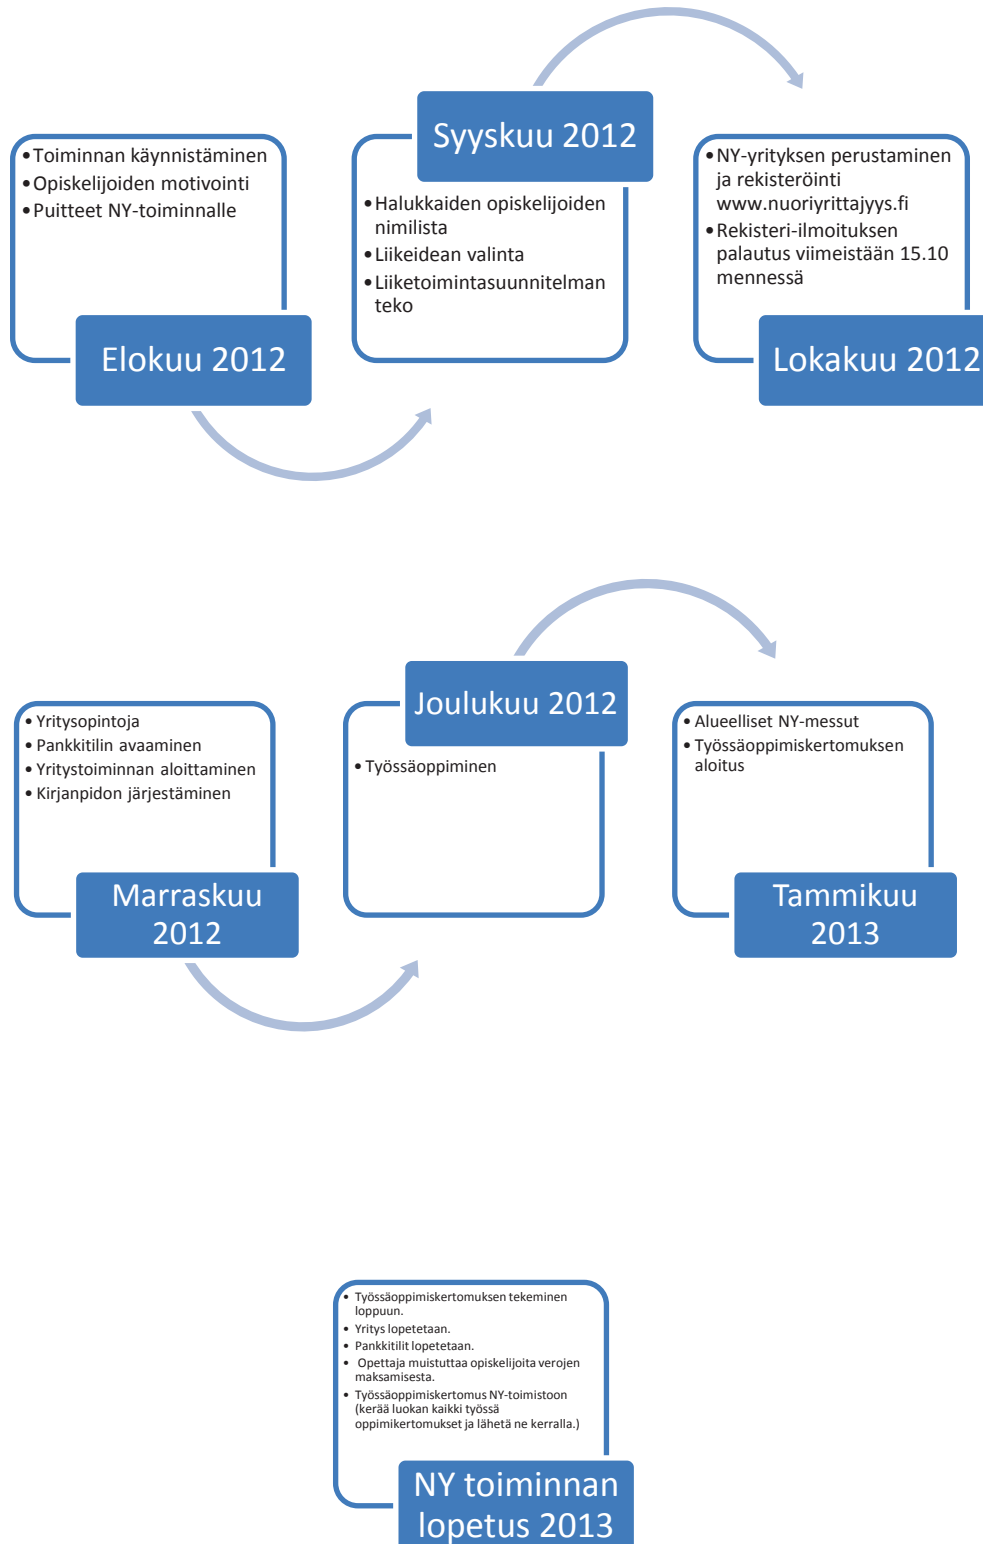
• Toiminnan käynnistäminen
• Opiskelijoiden motivointi
• Puitteet NY-toiminnalle

Elokuu 2012

Syyskuu 2012

• Halukkaiden opiskelijoiden nimilista
• Liikeidean valinta
• Liiketoimintasuunnitelman teko

• NY-yrityksen perustaminen ja rekisteröinti www.nuoriyrittajyys.fi
• Rekisteri-ilmoituksen palautus viimeistään 15.10 mennessä

Lokakuu 2012

• Yritysopintoja
• Pankkitilin avaaminen
• Yritystoiminnan aloittaminen
• Kirjanpidon järjestäminen

Marraskuu 2012

Joulukuu 2012

• Työssäoppiminen

• Alueelliset NY-messut
• Työssäoppimiskertomuksen aloitus

Tammikuu 2013

• Työssäoppimiskertomuksen tekeminen loppuun.
• Yritys lopetetaan.
• Pankkitilit lopetetaan.
• Opettaja muistuttaa opiskelijoita verojen maksamisesta.
• Työssäoppimiskertomus NY-toimistoon (kerää luokan kaikki työssä oppimikertomukset ja lähetä ne kerralla.)

NY toiminnan lopetus 2013